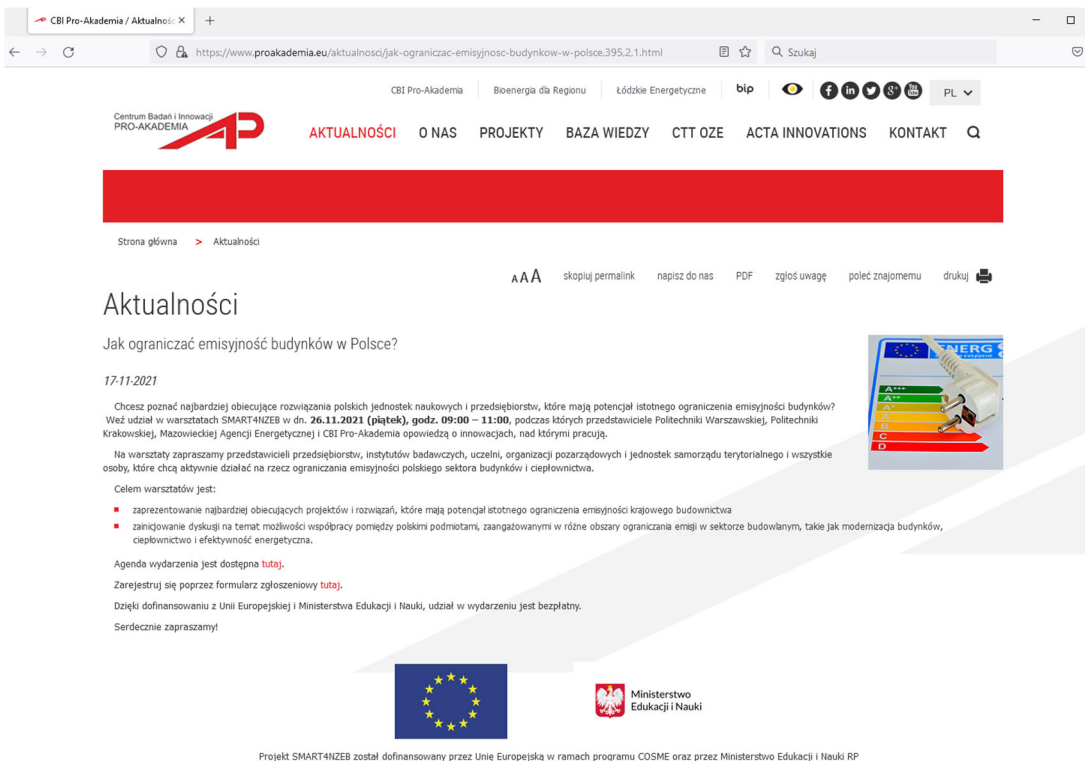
CBI Pro-Akademia / Aktualnośc ×

https://www.proakademia.eu/aktualnosci/jak-ograniczac-emisyjnosc-budynkow-w-polsce,395,2,1.html

Szukaj

CBI Pro-Akademia   Bioenergia dla Regionu   Łódzkie Energetyczne   bip   PL

Centrum Badań i Innowacji PRO-AKADEMIA

AKTUALNOŚCI   O NAS   PROJEKTY   BAZA WIEDZY   CTT OZE   ACTA INNOVATIONS   KONTAKT

Strona główna > Aktualności

AAA   skopiuj permalink   napisz do nas   PDF   zgłoś uwagę   poleć znajomemu   drukuj

Aktualności

Jak ograniczać emisyjność budynków w Polsce?

17-11-2021

Chcesz poznać najbardziej obiecujące rozwiązania polskich jednostek naukowych i przedsiębiorstw, które mają potencjał istotnego ograniczenia emisyjności budynków? Weź udział w warsztatach SMART4NZEB w dn. **26.11.2021 (piątek), godz. 09:00 – 11:00**, podczas których przedstawiciele Politechniki Warszawskiej, Politechniki Krakowskiej, Mazowieckiej Agencji Energetycznej i CBI Pro-Akademia opowiedzą o innowacjach, nad którymi pracują.

Na warsztaty zapraszamy przedstawicieli przedsiębiorstw, instytutów badawczych, uczelni, organizacji pozarządowych i jednostek samorządu terytorialnego i wszystkie osoby, które chcą aktywnie działać na rzecz ograniczania emisyjności polskiego sektora budynków i ciepłownictwa.

Celem warsztatów jest:

- zaprezentowanie najbardziej obiecujących projektów i rozwiązań, które mają potencjał istotnego ograniczenia emisyjności krajowego budownictwa
- zainicjowanie dyskusji na temat możliwości współpracy pomiędzy polskimi podmiotami, zaangażowanymi w różne obszary ograniczania emisji w sektorze budowlanym, takie jak modernizacja budynków, ciepłownictwo i efektywność energetyczna.

Agenda wydarzenia jest dostępna tutaj.

Zarejestruj się poprzez formularz zgłoszeniowy tutaj.

Dzięki dofinansowaniu z Unii Europejskiej i Ministerstwa Edukacji i Nauki, udział w wydarzeniu jest bezpłatny.

Serdecznie zapraszamy!

Ministerstwo Edukacji i Nauki

Projekt SMART4NZEB został dofinansowany przez Unię Europejską w ramach programu COSME oraz przez Ministerstwo Edukacji i Nauki RP